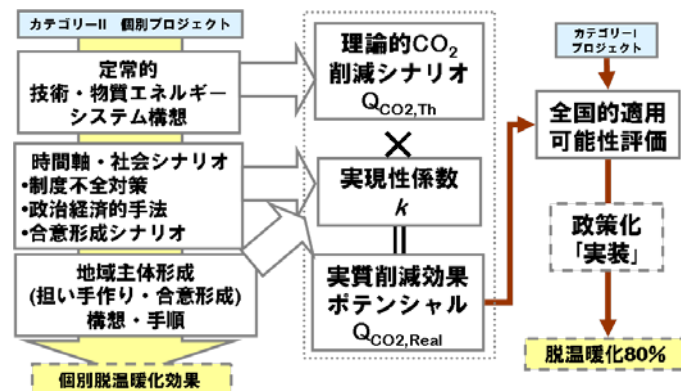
カテゴリーII　個別プロジェクト

定常的
技術・物質エネルギー
システム構想

時間軸・社会シナリオ
•制度不全対策
•政治経済的手法
•合意形成シナリオ

地域主体形成
(担い手作り・合意形成)
構想・手順

個別脱温暖化効果

理論的$CO_2$
削減シナリオ
$Q_{CO2,Th}$

×

実現性係数
$k$

||

実質削減効果
ポテンシャル
$Q_{CO2,Real}$

カテゴリーI
プロジェクト

全国的適用
可能性評価

政策化
「実装」

脱温暖化80%